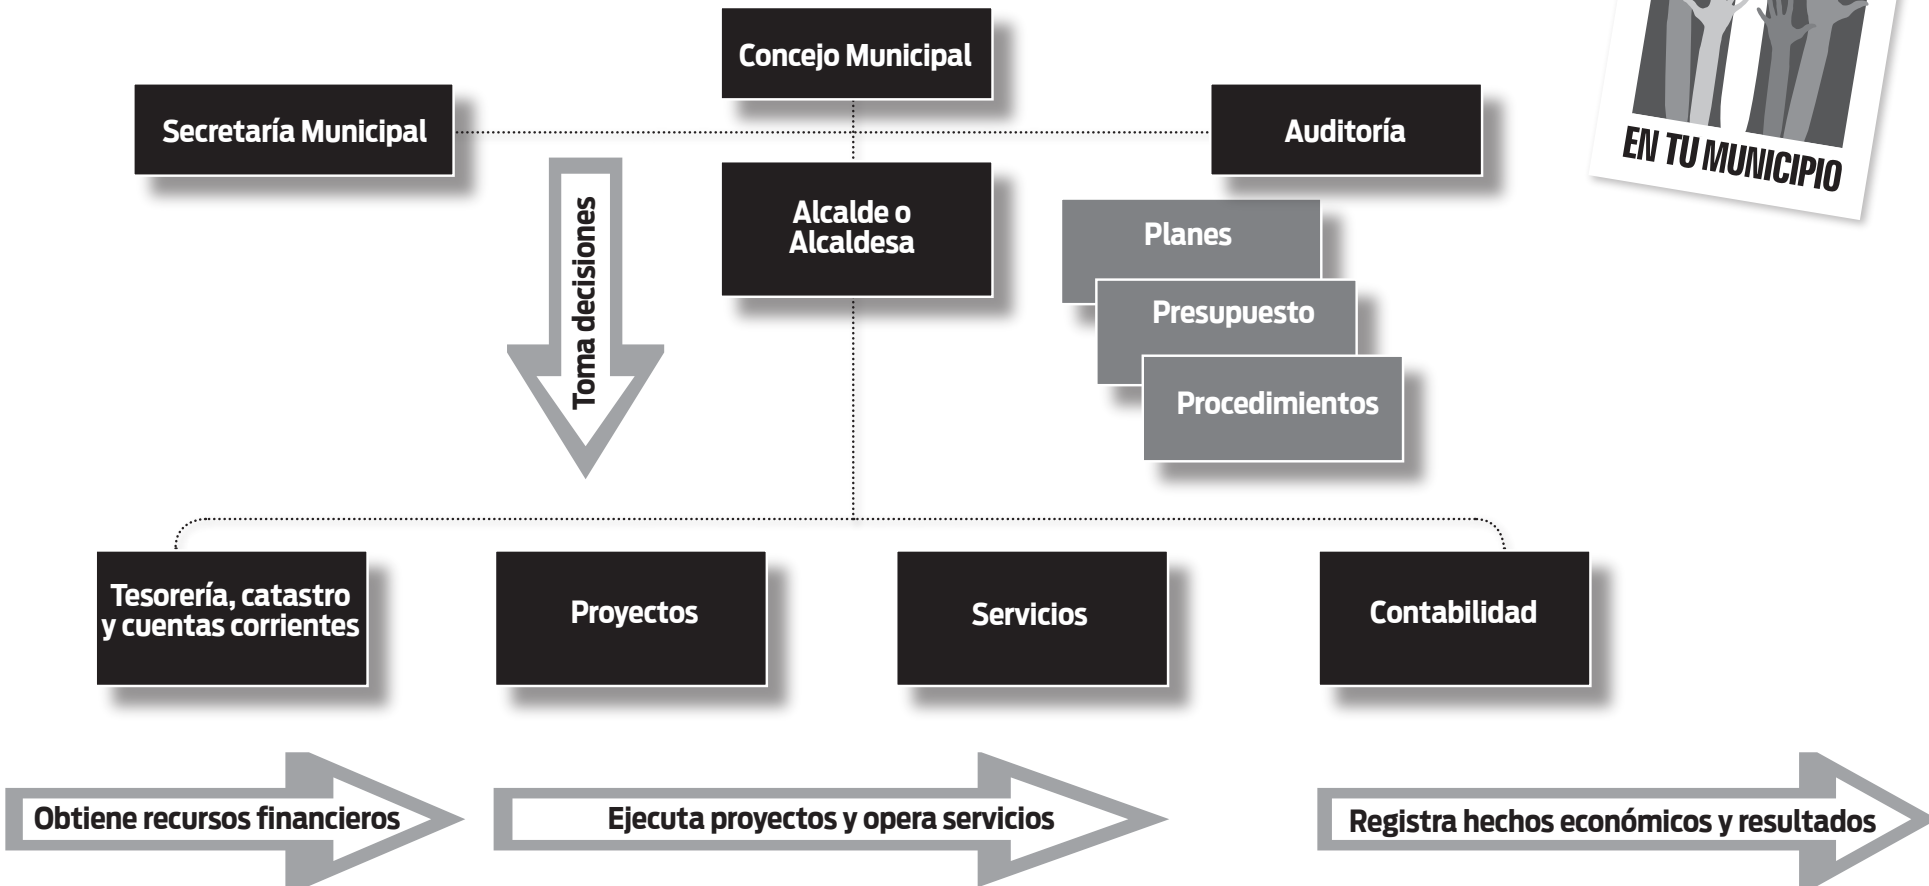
EN TU MUNICIPIO

Concejo Municipal

Secretaría Municipal

Auditoría

Toma decisiones

Alcalde o Alcaldesa

Planes

Presupuesto

Procedimientos

Tesorería, catastro y cuentas corrientes

Proyectos

Servicios

Contabilidad

Obtiene recursos financieros

Ejecuta proyectos y opera servicios

Registra hechos económicos y resultados